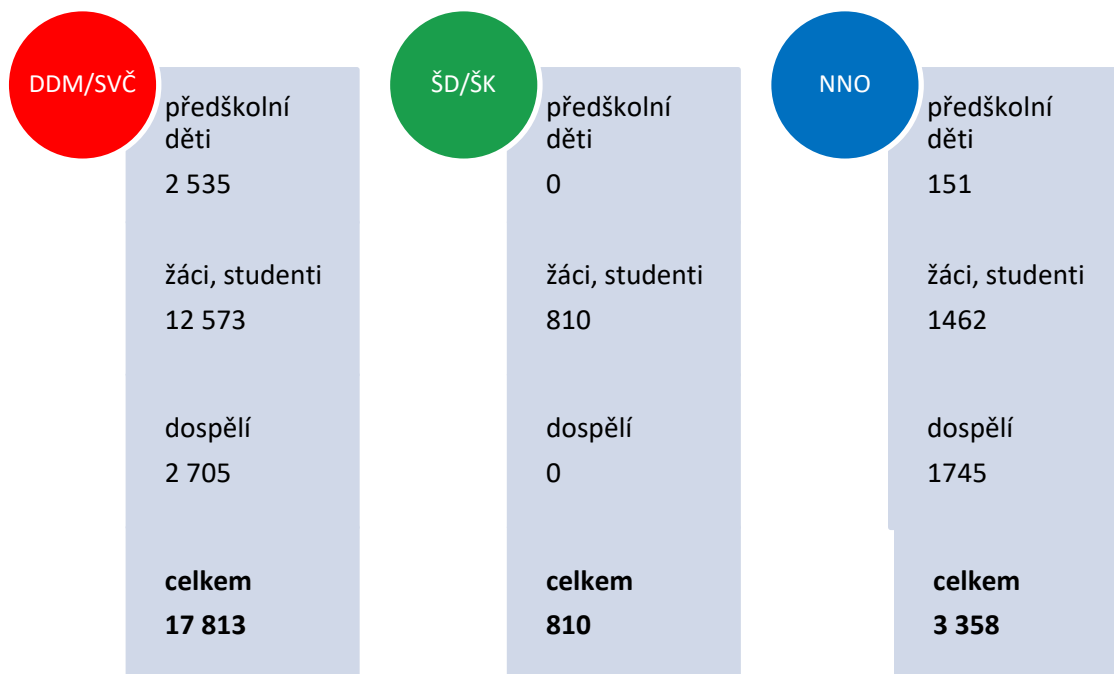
DDM/SVČ

předškolní děti

2 535

žáci, studenti

12 573

dospělí

2 705

**celkem**

**17 813**

ŠD/ŠK

předškolní děti

0

žáci, studenti

810

dospělí

0

**celkem**

**810**

NNO

předškolní děti

151

žáci, studenti

1462

dospělí

1745

**celkem**

**3 358**